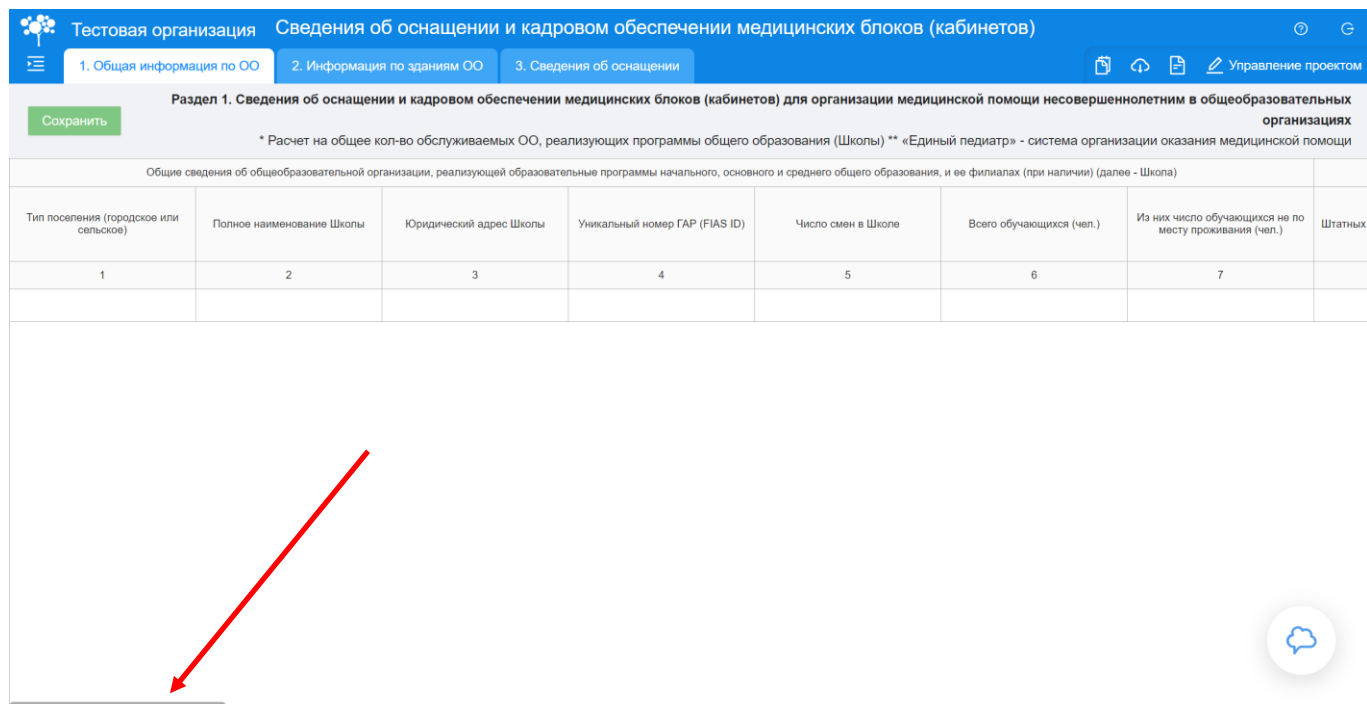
Тестовая организация Сведения об оснащении и кадровом обеспечении медицинских блоков (кабинетов)

1. Общая информация по ОО
2. Информация по зданиям ОО
3. Сведения об оснащении

Управление проектом

Сохранить

Раздел 1. Сведения об оснащении и кадровом обеспечении медицинских блоков (кабинетов) для организации медицинской помощи несовершеннолетним в общеобразовательных организациях

* Расчет на общее кол-во обслуживаемых ОО, реализующих программы общего образования (Школы) ** «Единый педиатр» - система организации оказания медицинской помощи

| Общие сведения об общеобразовательной организации, реализующей образовательные программы начального, основного и среднего общего образования, и ее филиалах (при наличии) (далее - Школа) | | | | | | | |
|---|---|---|---|---|---|---|---|
| Тип поселения (городское или сельское) | Полное наименование Школы | Юридический адрес Школы | Уникальный номер ГАР (FIAS ID) | Число смен в Школе | Всего обучающихся (чел.) | Из них число обучающихся не по месту проживания (чел.) | Штатных |
| 1 | 2 | 3 | 4 | 5 | 6 | 7 | |
| | | | | | | | |